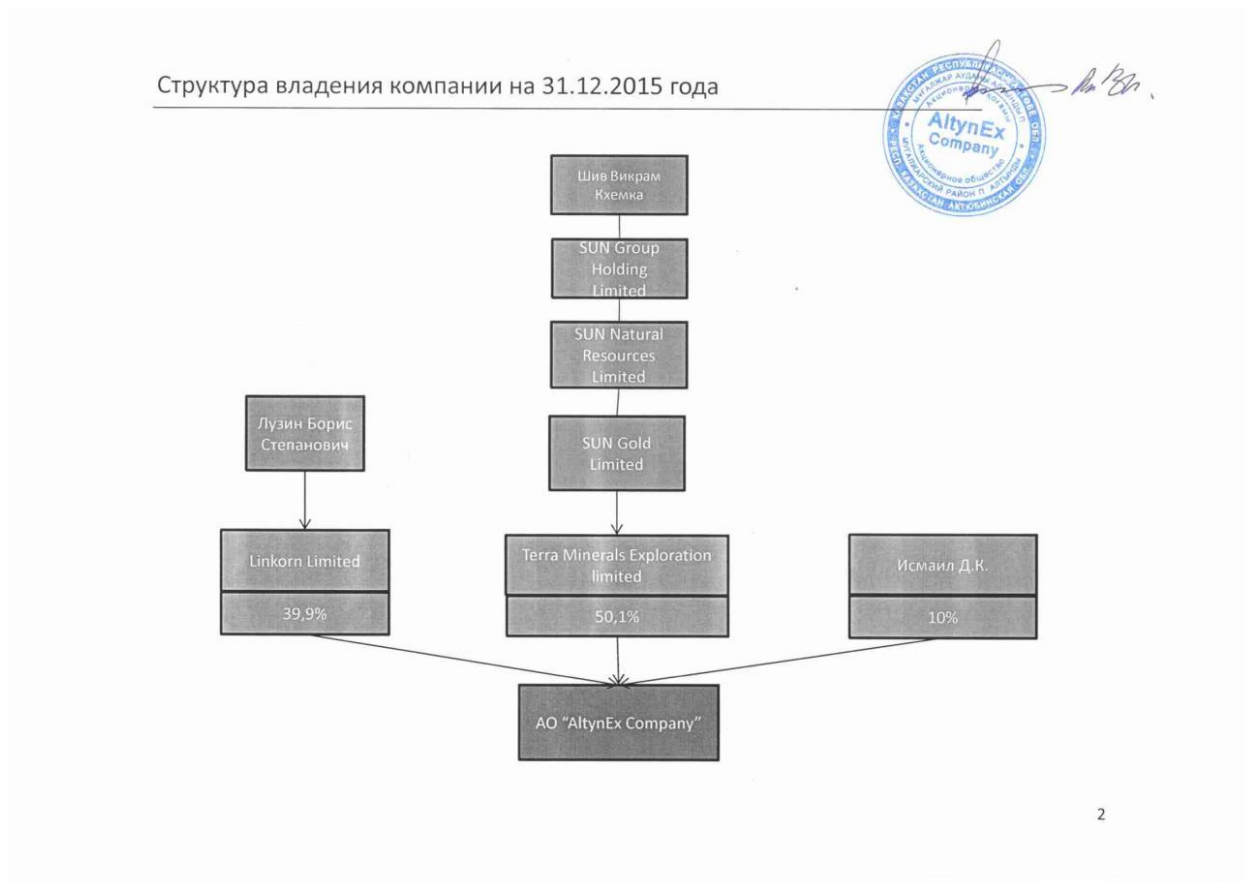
Структура владения компании на 31.12.2015 года

AltynEx Company

Шив Викрам Кхемка

SUN Group Holding Limited

SUN Natural Resources Limited

SUN Gold Limited

Лузин Борис Степанович

Linkorn Limited

39,9%

Terra Minerals Exploration limited

50,1%

Исмаил Д.К.

10%

АО "AltynEx Company"

2